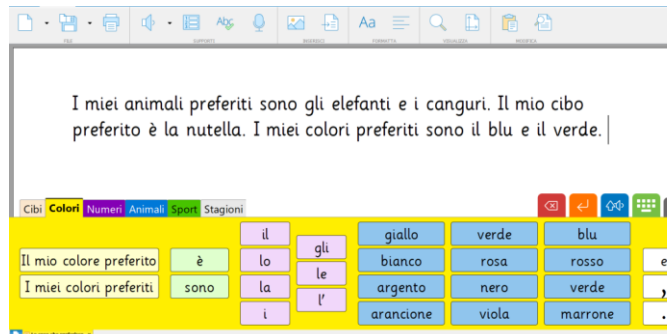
FILE SUPPORTI INSERISCI FORMATTA VISUALIZZA MODIFICA

I miei animali preferiti sono gli elefanti e i canguri. Il mio cibo preferito è la nutella. I miei colori preferiti sono il blu e il verde.

Cibi Colori Numeri Animali Sport Stagioni

Il mio colore preferito
I miei colori preferiti
è
sono
il
lo
la
i
gli
le
l'
giallo
bianco
argento
arancione
verde
rosa
nero
viola
blu
rosso
verde
marrone
e
,
.